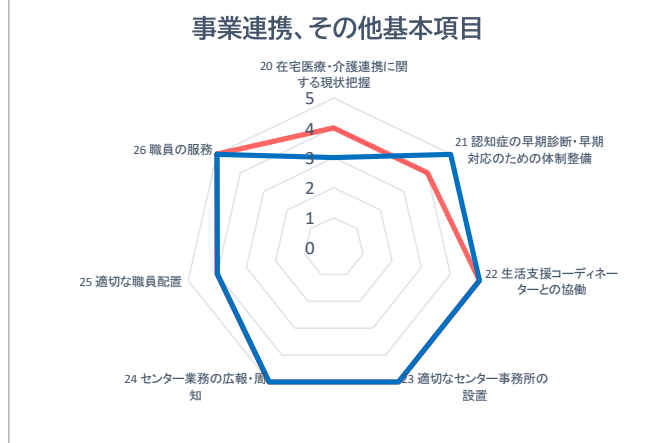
事業連携、その他基本項目

20 在宅医療・介護連携に関する現状把握

5
4
3
2
1
0

21 認知症の早期診断・早期対応のための体制整備

22 生活支援コーディネーターとの協働

23 適切なセンター事務所の設置

24 センター業務の広報・周知

25 適切な職員配置

26 職員の服務